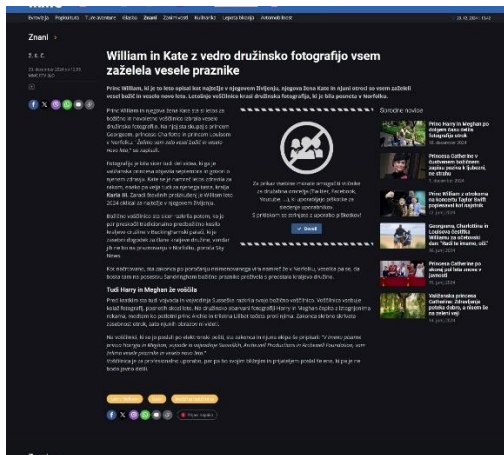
Znani

William in Kate z vedro družinsko fotografijo vsem zaželela vesele praznike

Princ William, ki je to leto opisal kot najtežje v njegovem življenju, njegova žena Kate in njuni otroci so vsem zaželeli vesel božič in srečno novo leto. Letošnjo voščilnico krasi družinska fotografija, ki je bila posneta v Norfolku.

Sorodne novice

Princ Harry in Meghan po dolgem času delila fotografijo otrok

Princesa Catherine v dvabarvni balkonski zapisu poziva k ljubezni, ne strahu

Princ William z otrokoma na koncertu Taylor Swift

Georgeova, Charlottina in Louisova božična voščilnica

Princesa Catherine po okrevanju prvič v javnosti

Valižanska princesa Catherine: Zdravljenje poteka dobro

Tudi Harry in Meghan že voščila

Za prikaz vsebine morate omogočiti piškotke

Dovoli